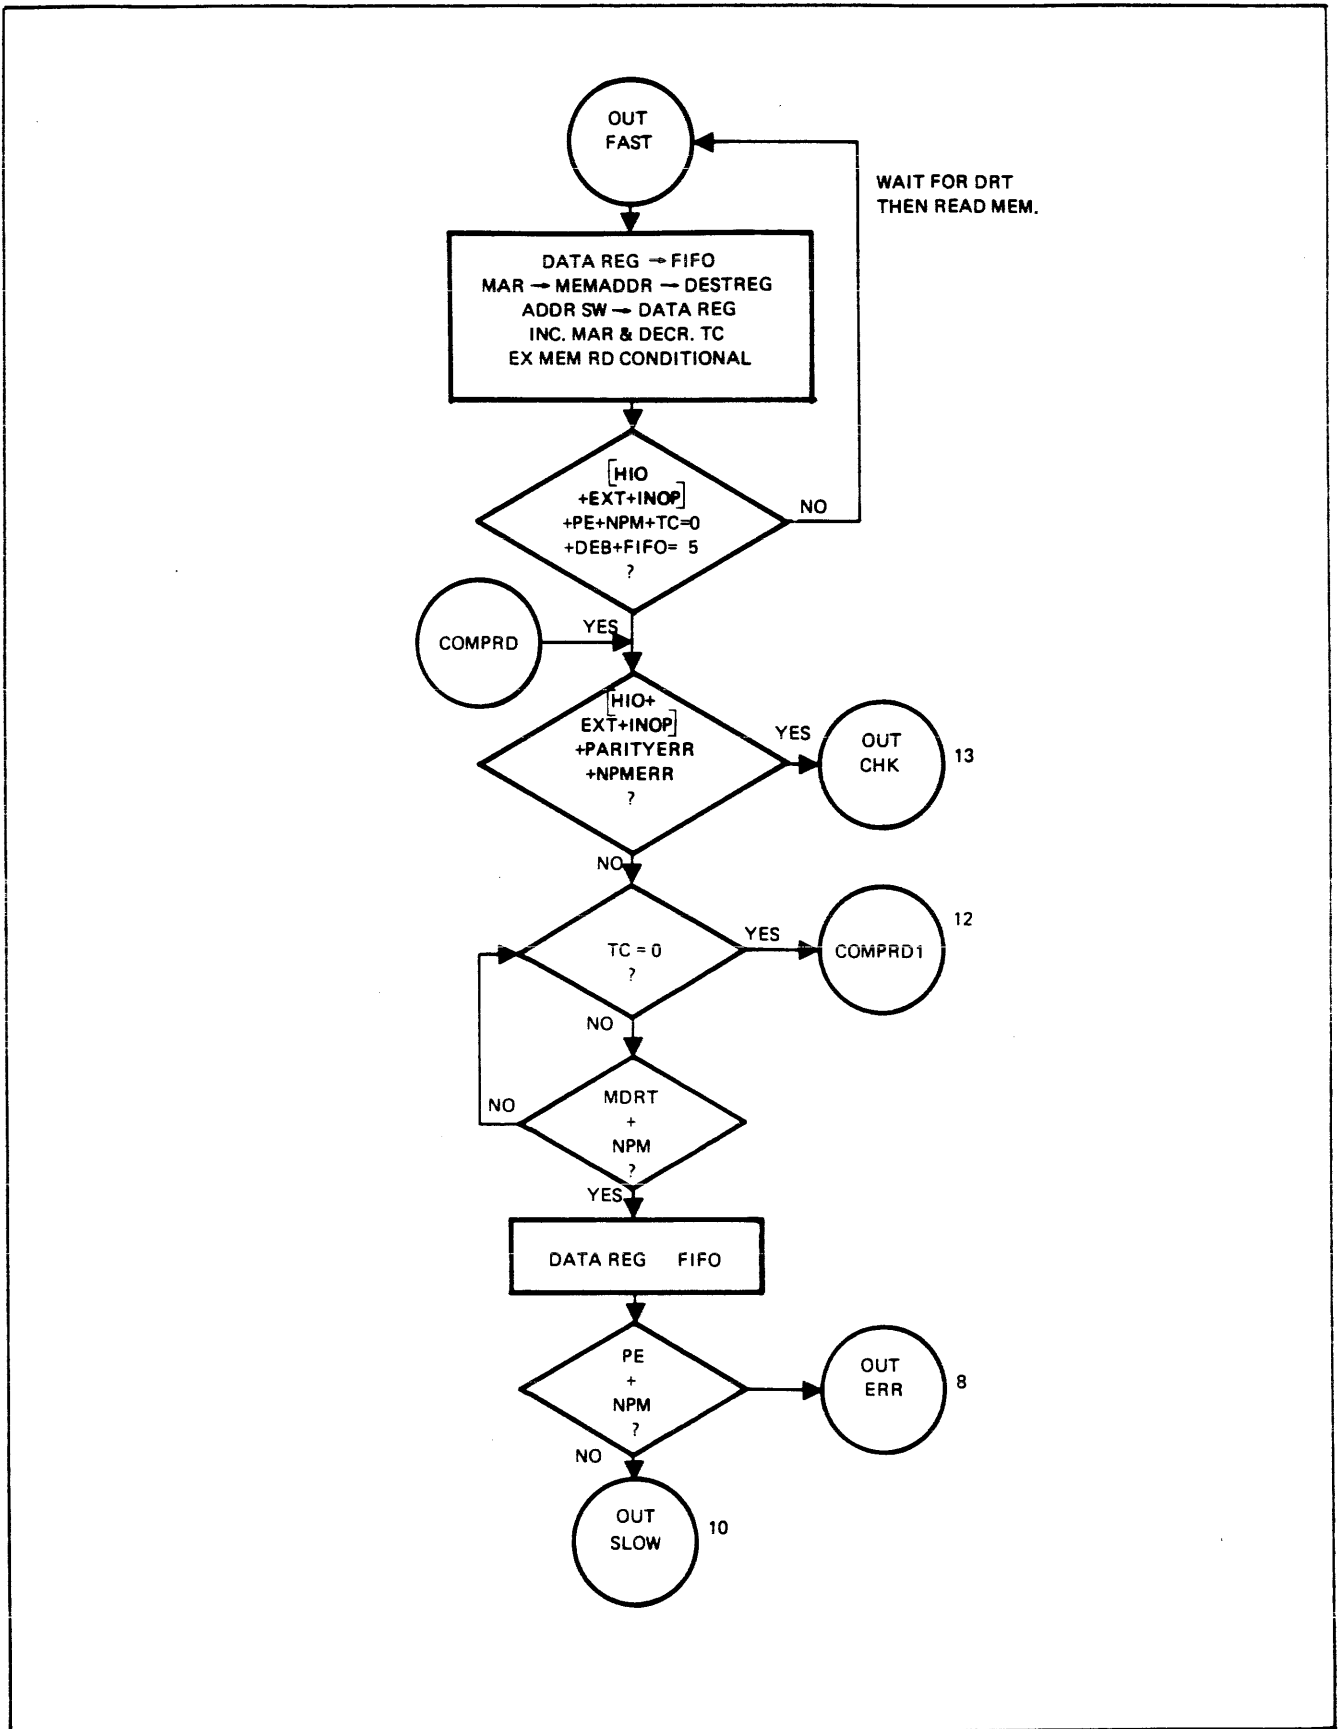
OUT FAST

WAIT FOR DRT THEN READ MEM.

DATA REG → FIFO
MAR → MEMADDR → DESTREG
ADDR SW → DATA REG
INC. MAR & DECR. TC
EX MEM RD CONDITIONAL

[HIO +EXT+INOP] +PE+NPM+TC=0 +DEB+FIFO= 5 ?

NO

COMPRD

YES

[HIO+ EXT+INOP] +PARITYERR +NPMERR ?

YES

OUT CHK

13

NO

TC = 0 ?

YES

COMPRD1

12

NO

MDRT + NPM ?

NO

YES

DATA REG FIFO

PE + NPM ?

OUT ERR

8

NO

OUT SLOW

10